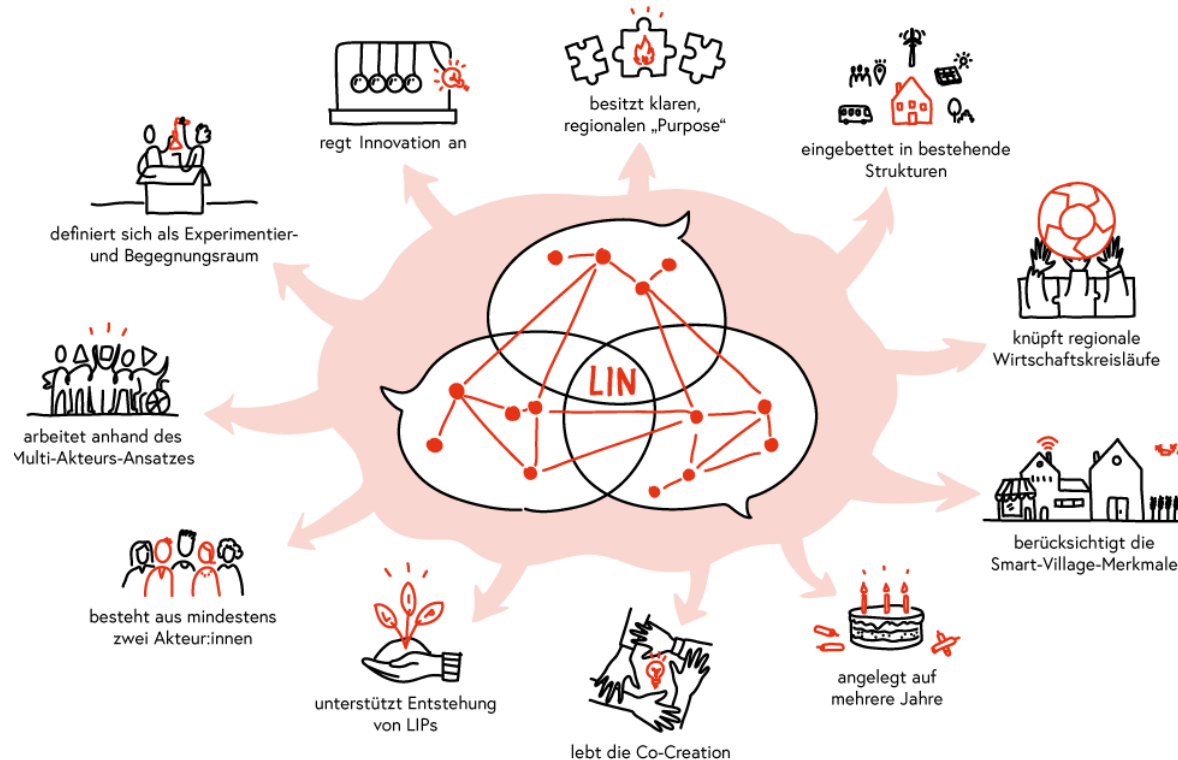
regt Innovation an

besitzt klaren, regionalen „Purpose“

eingebettet in bestehende Strukturen

definiert sich als Experimentier- und Begegnungsraum

knüpft regionale Wirtschaftskreisläufe

LIN

arbeitet anhand des Multi-Akteurs-Ansatzes

berücksichtigt die Smart-Village-Merkmale

besteht aus mindestens zwei Akteur:innen

unterstützt Entstehung von LIPs

lebt die Co-Creation

angelegt auf mehrere Jahre